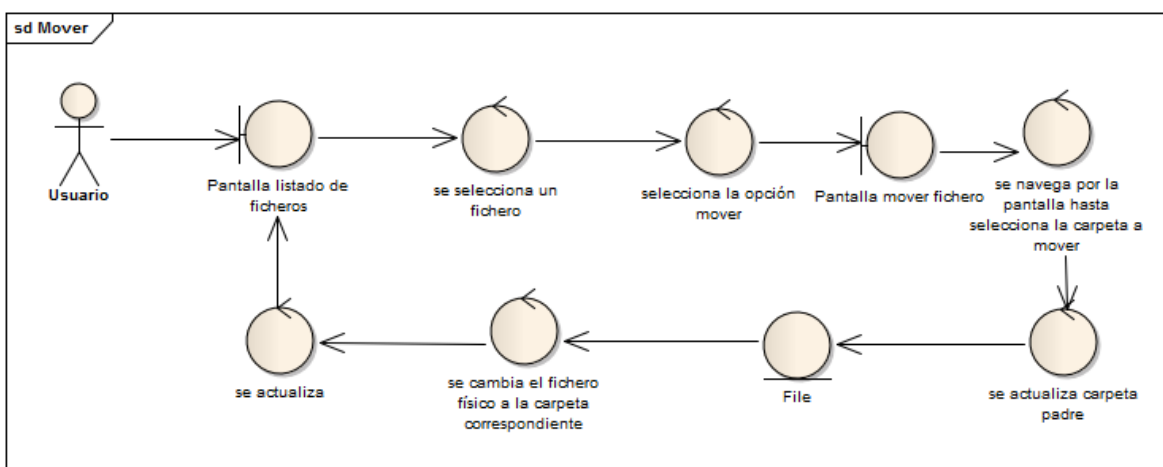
sd Mover

Usuario

Pantalla listado de ficheros

se selecciona un fichero

selecciona la opción mover

Pantalla mover fichero

se navega por la pantalla hasta selecciona la carpeta a mover

se actualiza carpeta padre

File

se cambia el fichero físico a la carpeta correspondiente

se actualiza